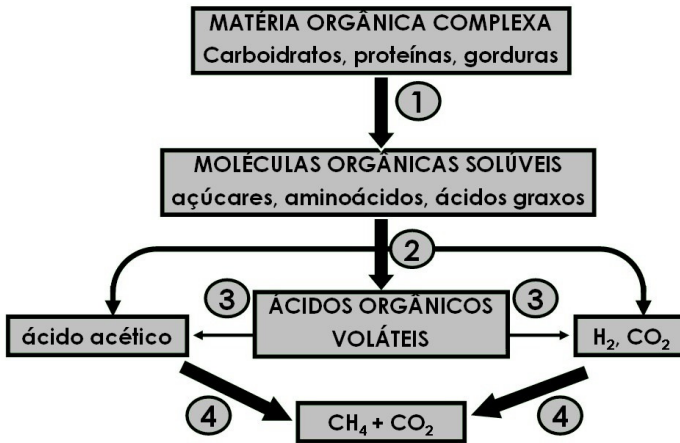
MATÉRIA ORGÂNICA COMPLEXA
Carboidratos, proteínas, gorduras

1

MOLÉCULAS ORGÂNICAS SOLÚVEIS
açúcares, aminoácidos, ácidos graxos

2

3

ÁCIDOS ORGÂNICOS VOLÁTEIS

3

ácido acético

$H_2$, $CO_2$

4

$CH_4 + CO_2$

4